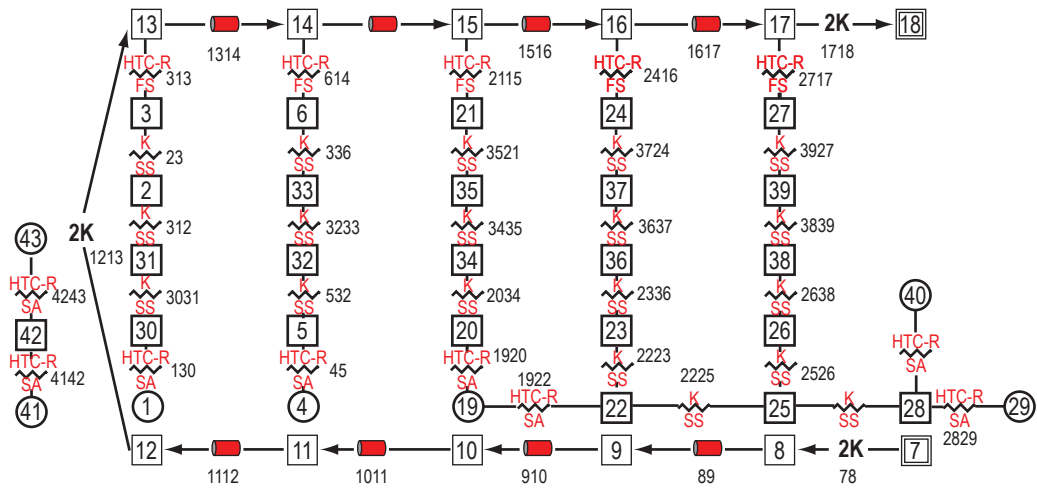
13
1314
14
15
1516
16
1617
17
2K
18
1718
HTC-R
313
FS
HTC-R
614
FS
HTC-R
2115
FS
HTC-R
2416
FS
HTC-R
2717
FS
3
6
21
24
27
K
23
SS
K
336
SS
K
3521
SS
K
3724
SS
K
3927
SS
2
33
35
37
39
K
312
SS
K
3233
SS
K
3435
SS
K
3637
SS
K
3839
SS
43
2K
1213
31
32
34
36
38
HTC-R
4243
SA
K
3031
SS
K
532
SS
K
2034
SS
K
2336
SS
K
2638
SS
40
42
30
5
20
23
26
HTC-R
4142
SA
HTC-R
130
SA
HTC-R
45
SA
HTC-R
1920
SA
K
2223
SS
K
2526
SS
HTC-R
SA
41
1
4
19
1922
HTC-R
SA
22
2225
K
SS
25
K
SS
28
HTC-R
SA
29
2829
12
1112
11
1011
10
910
9
89
8
2K
7
78